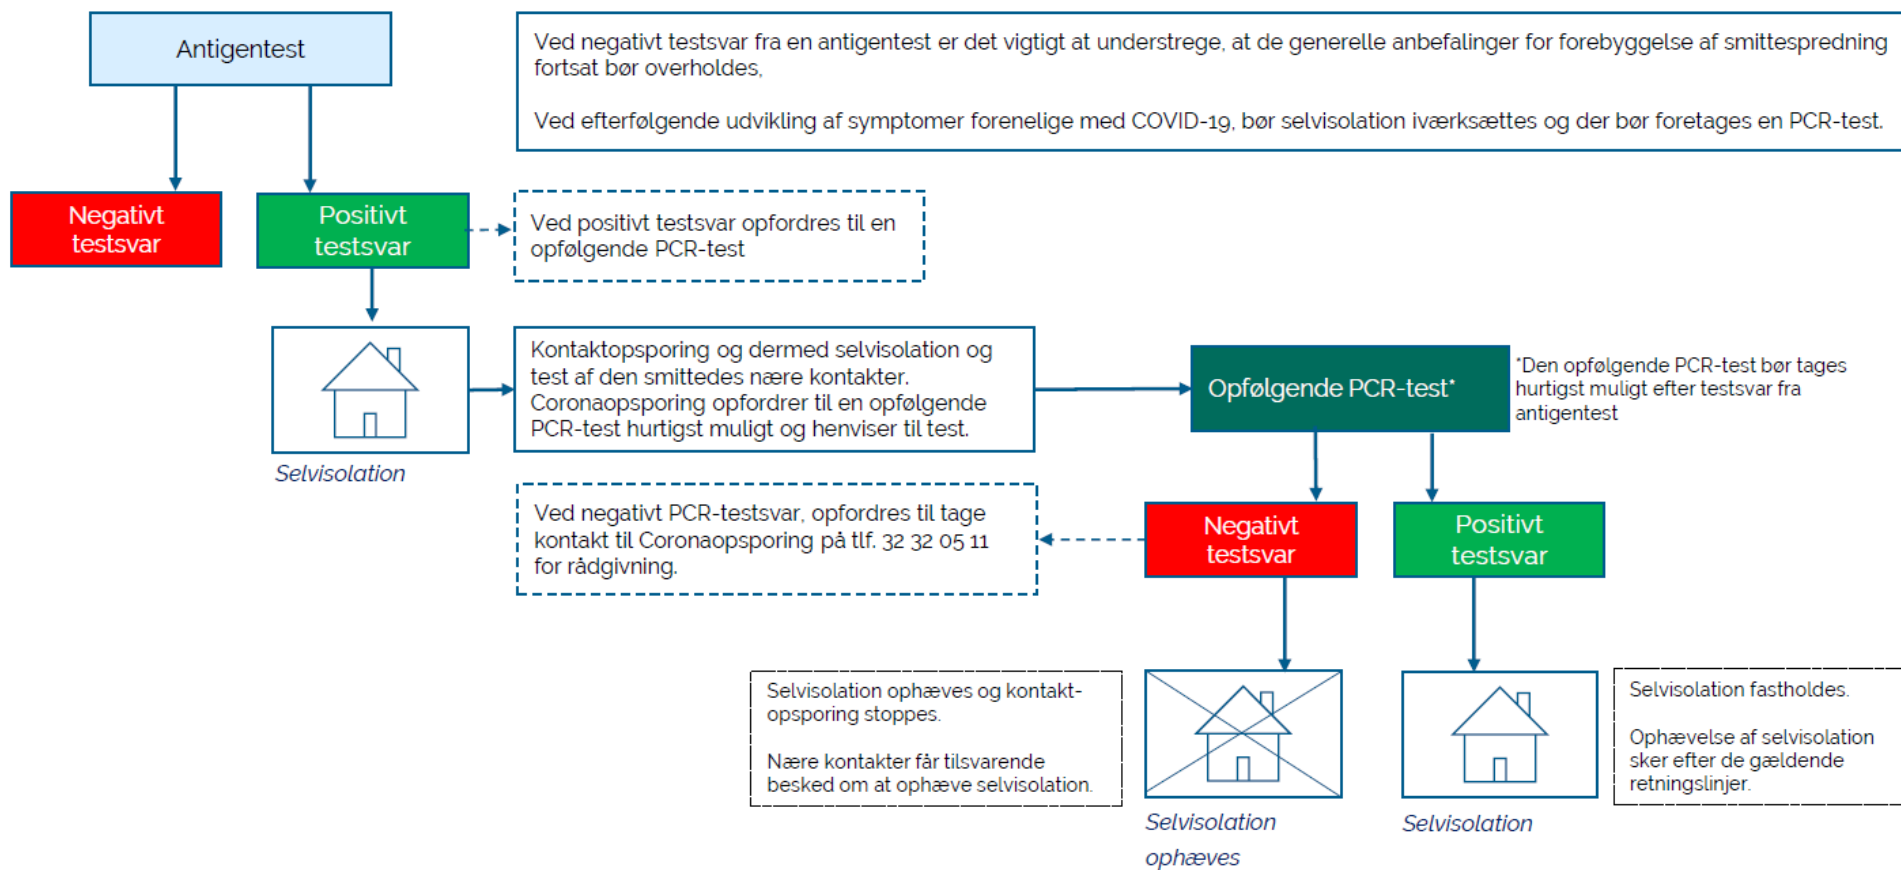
Antigentest

Ved negativt testsvar fra en antigentest er det vigtigt at understrege, at de generelle anbefalinger for forebyggelse af smittespredning fortsat bør overholdes,

Ved efterfølgende udvikling af symptomer forenelige med COVID-19, bør selvisolation iværksættes og der bør foretages en PCR-test.

Negativt testsvar

Positivt testsvar

Ved positivt testsvar opfordres til en opfølgende PCR-test

Selvisolation

Kontaktopsporing og dermed selvisolation og test af den smittedes nære kontakter. Coronaopsporing opfordrer til en opfølgende PCR-test hurtigst muligt og henviser til test.

Opfølgende PCR-test*

*Den opfølgende PCR-test bør tages hurtigst muligt efter testsvar fra antigentest

Ved negativt PCR-testsvar, opfordres til tage kontakt til Coronaopsporing på tlf. 32 32 05 11 for rådgivning.

Negativt testsvar

Positivt testsvar

Selvisolation ophæves og kontaktopsporing stoppes.

Nære kontakter får tilsvarende besked om at ophæve selvisolation.

Selvisolation ophæves

Selvisolation

Selvisolation fastholdes.

Ophævelse af selvisolation sker efter de gældende retningslinjer.